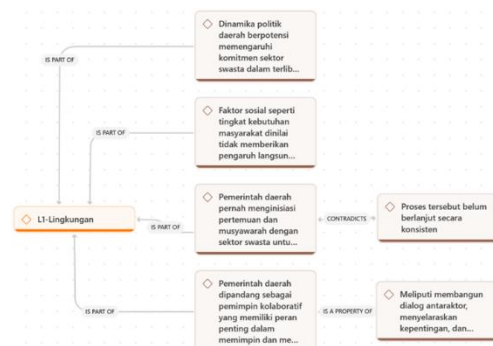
Dinamika politik daerah berpotensi memengaruhi komitmen sektor swasta dalam terlib...

IS PART OF

Faktor sosial seperti tingkat kebutuhan masyarakat dinilai tidak memberikan pengaruh langsun...

IS PART OF

L1-Lingkungan

IS PART OF

Pemerintah daerah pernah menginisiasi pertemuan dan musyawarah dengan sektor swasta untu...

CONTRADICTS

Proses tersebut belum berlanjut secara konsisten

IS PART OF

Pemerintah daerah dipandang sebagai pemimpin kolaboratif yang memiliki peran penting dalam memimpin dan me...

IS A PROPERTY OF

Meliputi membangun dialog antaraktor, menyelaraskan kepentingan, dan...